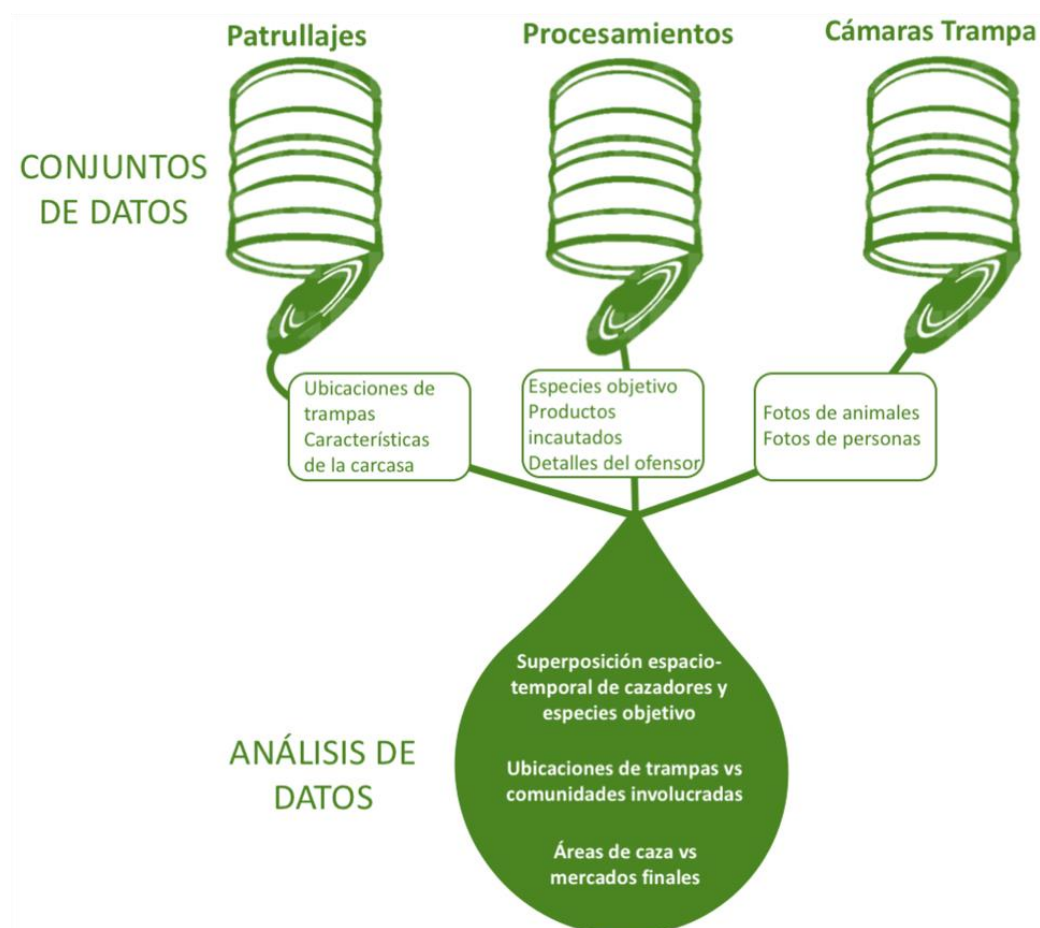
Patrullajes

Procesamientos

Cámaras Trampa

CONJUNTOS DE DATOS

Ubicaciones de trampas
Características de la carcasa

Especies objetivo
Productos incautados
Detalles del ofensor

Fotos de animales
Fotos de personas

ANÁLISIS DE DATOS

Superposición espacio-temporal de cazadores y especies objetivo

Ubicaciones de trampas vs comunidades involucradas

Áreas de caza vs mercados finales